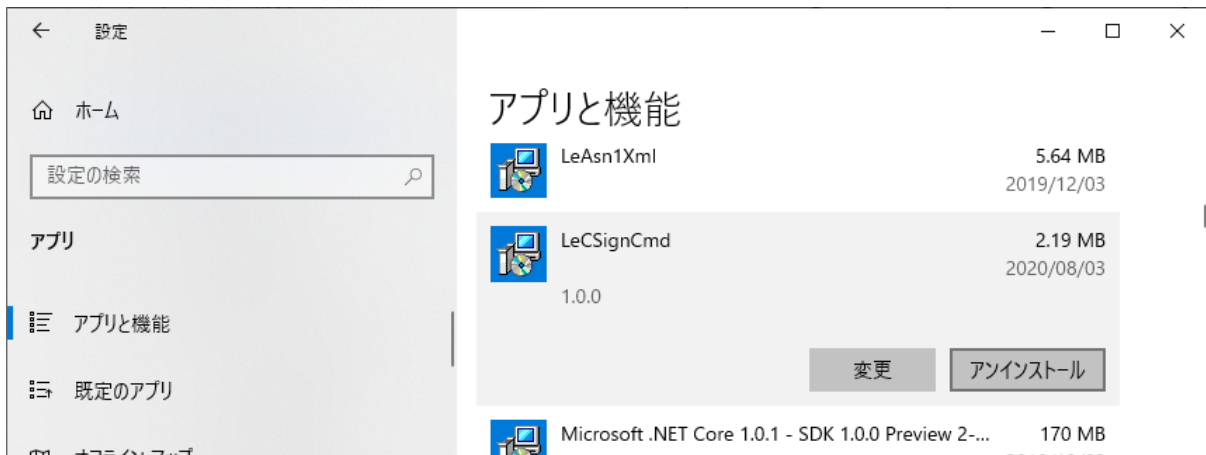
設定

ホーム

設定の検索

アプリ

アプリと機能

既定のアプリ

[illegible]

アプリと機能

LeAsn1Xml
5.64 MB
2019/12/03

LeCSignCmd
2.19 MB
2020/08/03
1.0.0

変更
アンインストール

Microsoft .NET Core 1.0.1 - SDK 1.0.0 Preview 2-...
170 MB